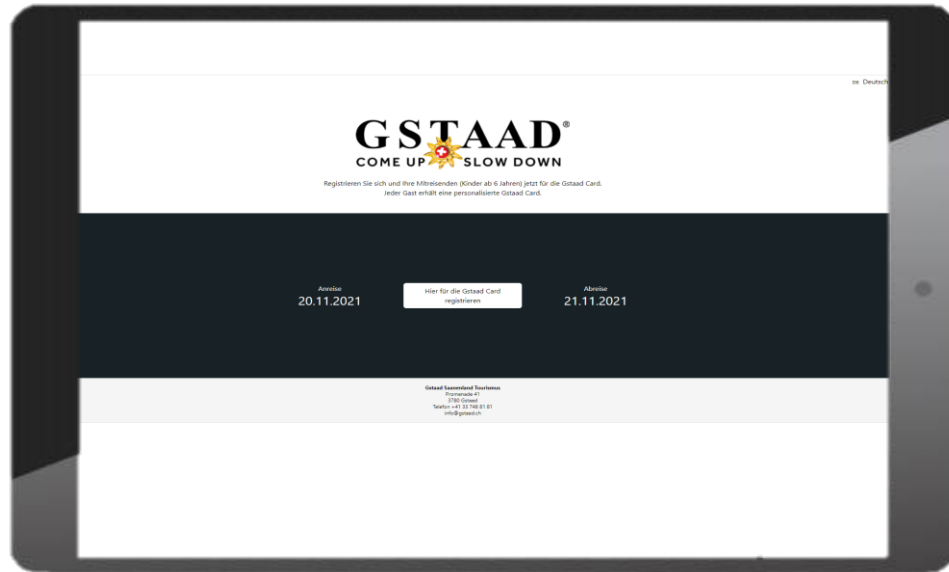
Deutsch

GSTAAD®
COME UP SLOW DOWN

Registrieren Sie sich und Ihre Mitreisenden (Kinder ab 6 Jahren) jetzt für die Gstaad Card.
Jeder Gast erhält eine personalisierte Gstaad Card.

Anreise
20.11.2021

Hier für die Gstaad Card registrieren

Abreise
21.11.2021

Gstaad Saanenland Tourismus
Promenade 41
3780 Gstaad
Telefon +41 33 748 81 81
info@gstaad.ch